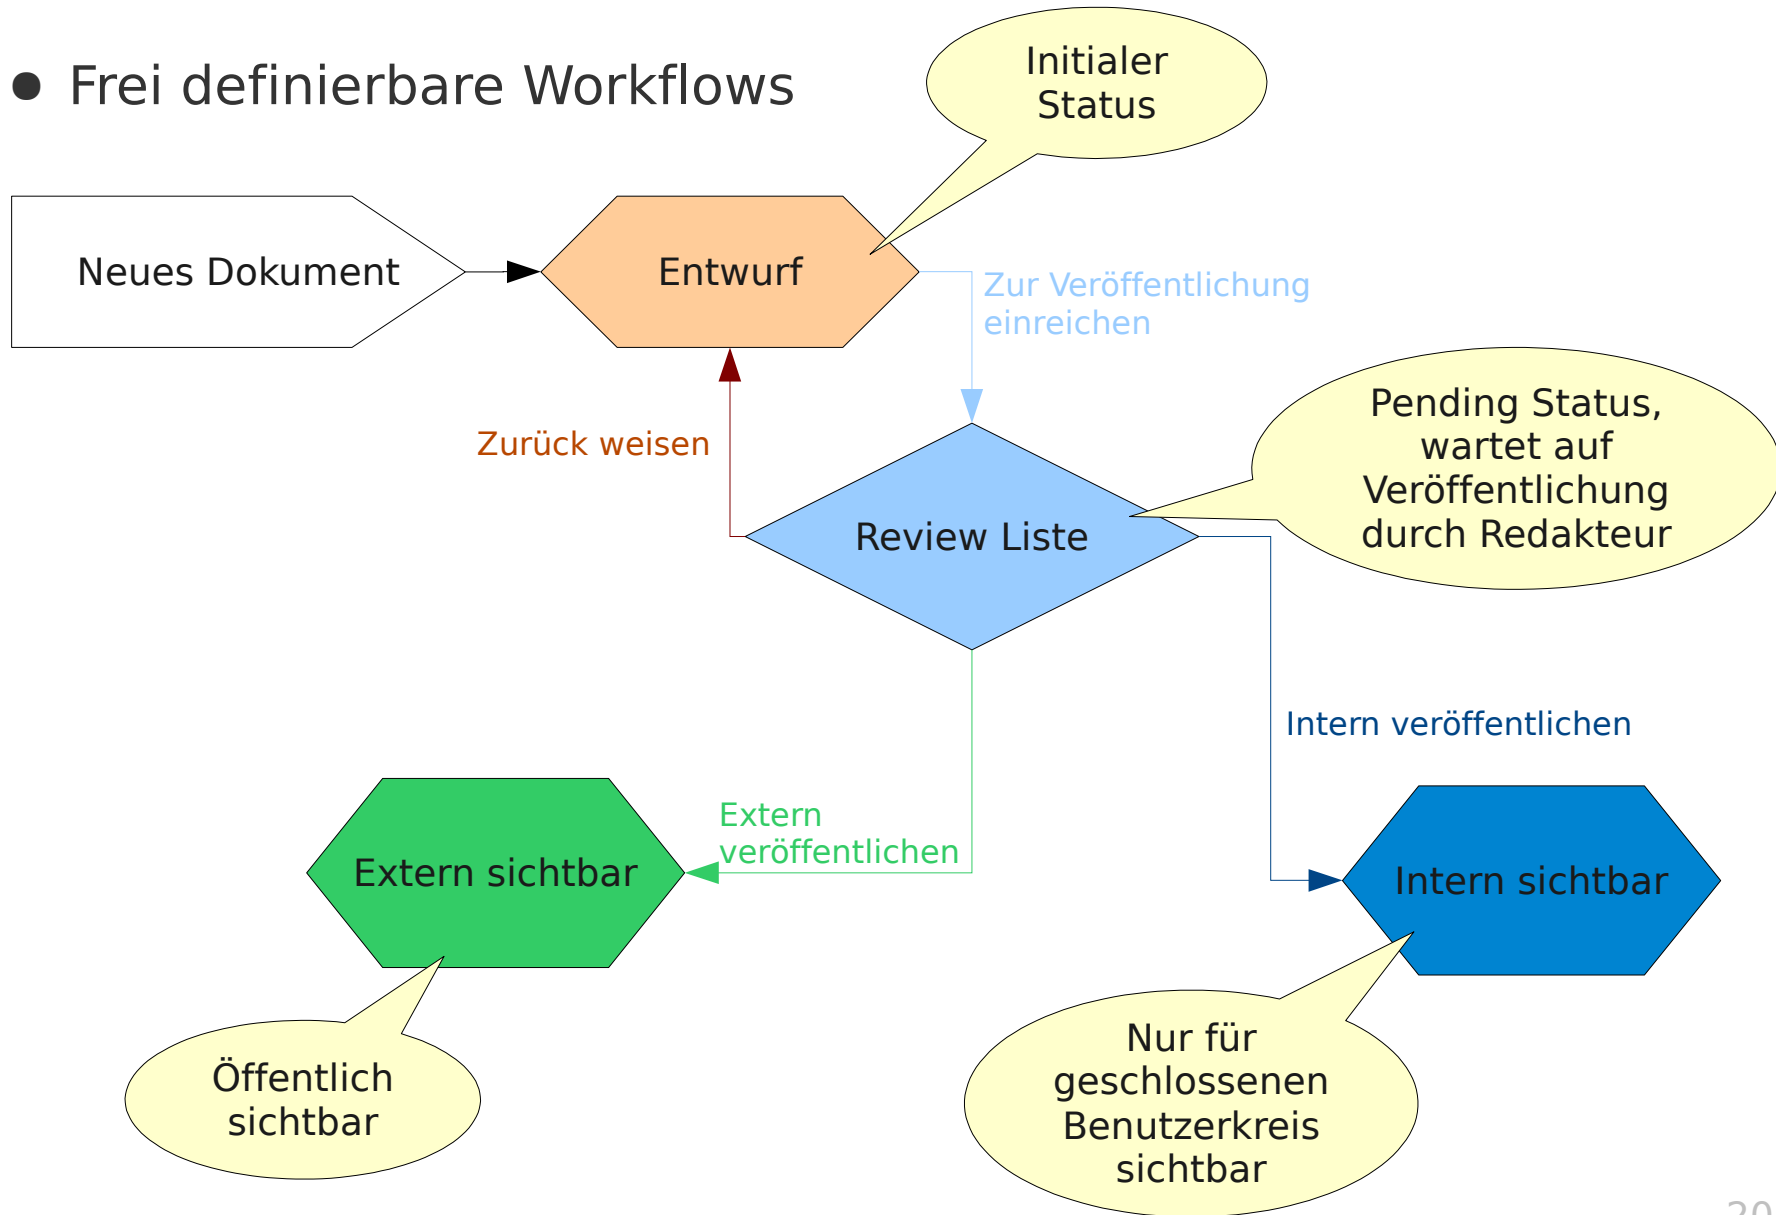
● Frei definierbare Workflows

Initialer Status

Neues Dokument

Entwurf

Zur Veröffentlichung einreichen

Zurück weisen

Review Liste

Pending Status, wartet auf Veröffentlichung durch Redakteur

Intern veröffentlichen

Extern veröffentlichen

Extern sichtbar

Intern sichtbar

Öffentlich sichtbar

Nur für geschlossenen Benutzerkreis sichtbar

20